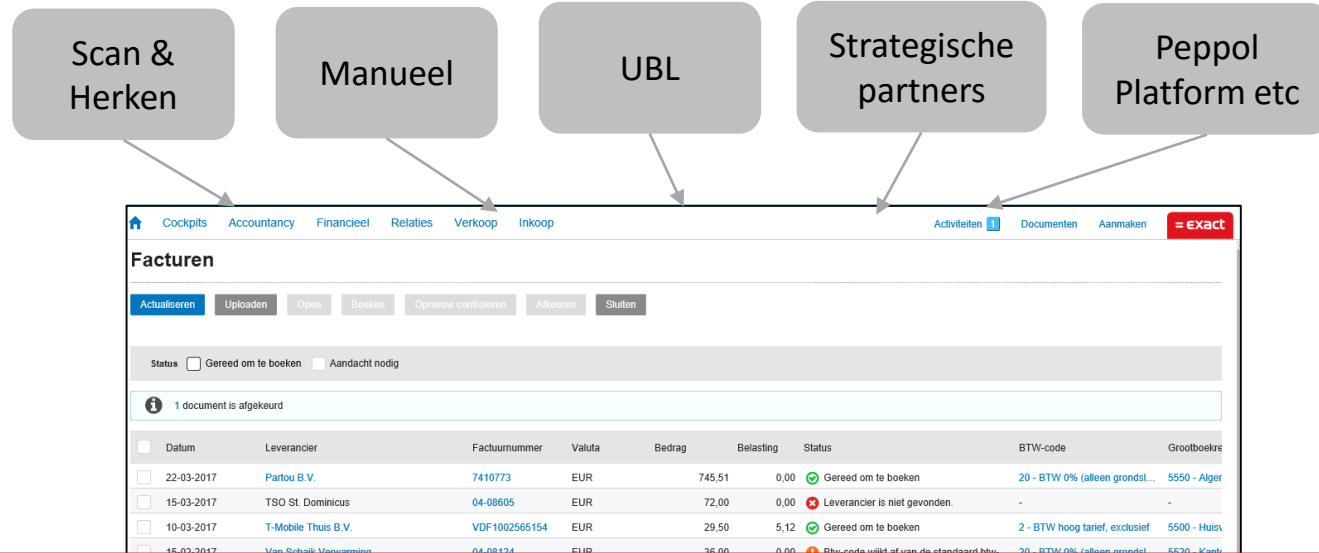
Scan & Herken

Manueel

UBL

Strategische partners

Peppol Platform etc

Cockpits Accountancy Financieel Relaties Verkoop Inkoop Activiteiten 1 Documenten Aanmaken = exact

Facturen

Actualiseren Uploaden Open Boeken Opnieuw controleren Afkeuren Sluiten

Status Gereed om te boeken Aandacht nodig

1 document is afgekeurd

| | Datum | Leverancier | Factuurnummer | Valuta | Bedrag | Belasting | Status | BTW-code | Grootboekre |
|---|---|---|---|---|---|---|---|---|---|
| | 22-03-2017 | Partou B.V. | 7410773 | EUR | 745,51 | 0,00 | Gereed om te boeken | 20 - BTW 0% (alleen grondsl... | 5550 - Alger |
| | 15-03-2017 | TSO St. Dominicus | 04-08605 | EUR | 72,00 | 0,00 | Leverancier is niet gevonden. | - | - |
| | 10-03-2017 | T-Mobile Thuis B.V. | VDF1002565154 | EUR | 29,50 | 5,12 | Gereed om te boeken | 2 - BTW hoog tarief, exclusief | 5500 - Huisv |
| | 15-02-2017 | Van Schaik Verwarming | 04-08124 | EUR | 36,00 | 0,00 | Btw-code wijkt af van de standaard btw- | 20 - BTW 0% (alleen grondsl... | 5520 - Kant |